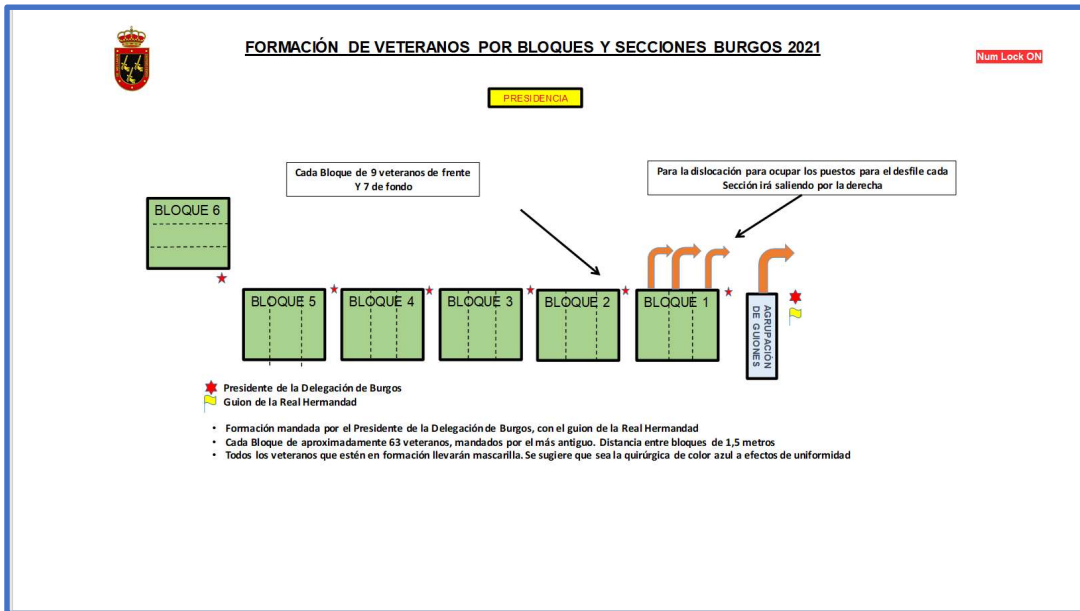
FORMACIÓN DE VETERANOS POR BLOQUES Y SECCIONES BURGOS 2021

Num Lock ON

PRESIDENCIA

Cada Bloque de 9 veteranos de frente Y 7 de fondo

Para la dislocación para ocupar los puestos para el desfile cada Sección irá saliendo por la derecha

BLOQUE 6

BLOQUE 5

BLOQUE 4

BLOQUE 3

BLOQUE 2

BLOQUE 1

AGRUPACIÓN DE GUIONES

Presidente de la Delegación de Burgos
Guion de la Real Hermandad

• Formación mandada por el Presidente de la Delegación de Burgos, con el guion de la Real Hermandad
• Cada Bloque de aproximadamente 63 veteranos, mandados por el más antiguo. Distancia entre bloques de 1,5 metros
• Todos los veteranos que estén en formación llevarán mascarilla. Se sugiere que sea la quirúrgica de color azul a efectos de uniformidad